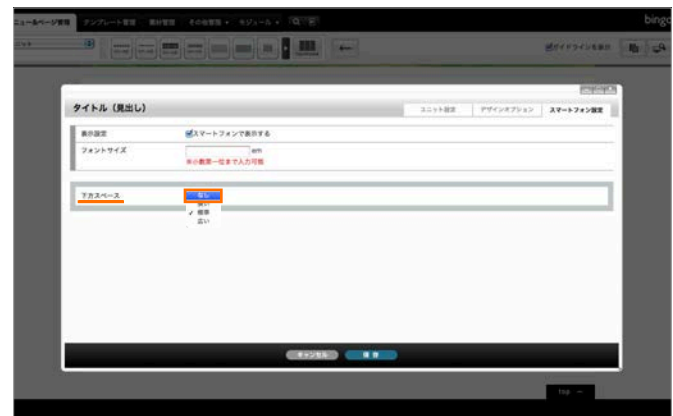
ニューページ管理　テンプレート管理　素材管理　その他管理　スケジュール　bingo

ガイドラインを表示

タイトル（見出し）

ユニット設定　デザインオプション　スマートフォン設定

| 表示設定 | スマートフォンで表示する |
|---|---|
| フォントサイズ | em ※小数第一位まで入力可能 |

下方スペース　無し　狭い　✓ 標準　広い

キャンセル　保存

top